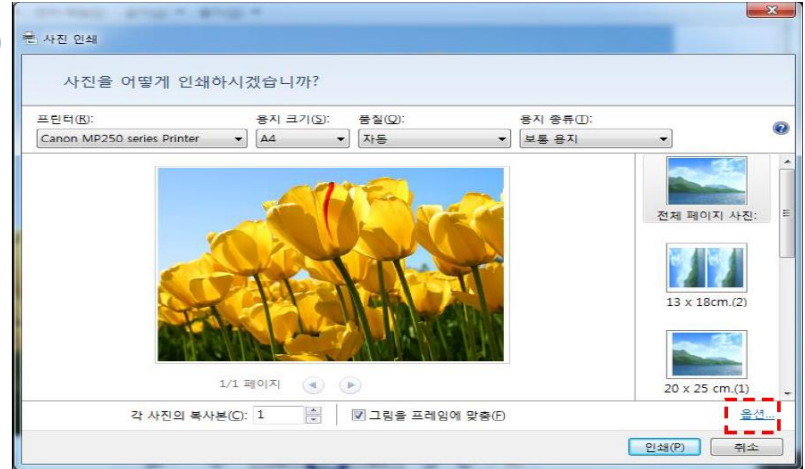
사진 인쇄

사진을 어떻게 인쇄하시겠습니까?

프린터(R):
Canon MP250 series Printer

용지 크기(S):
A4

품질(Q):
자동

용지 종류(I):
보통 용지

전체 페이지 사진:

13 x 18cm.(2)

20 x 25 cm.(1)

1/1 페이지

각 사진의 복사본(C): 1

그림을 프레임에 맞춤(F)

옵션...

인쇄(P)

취소